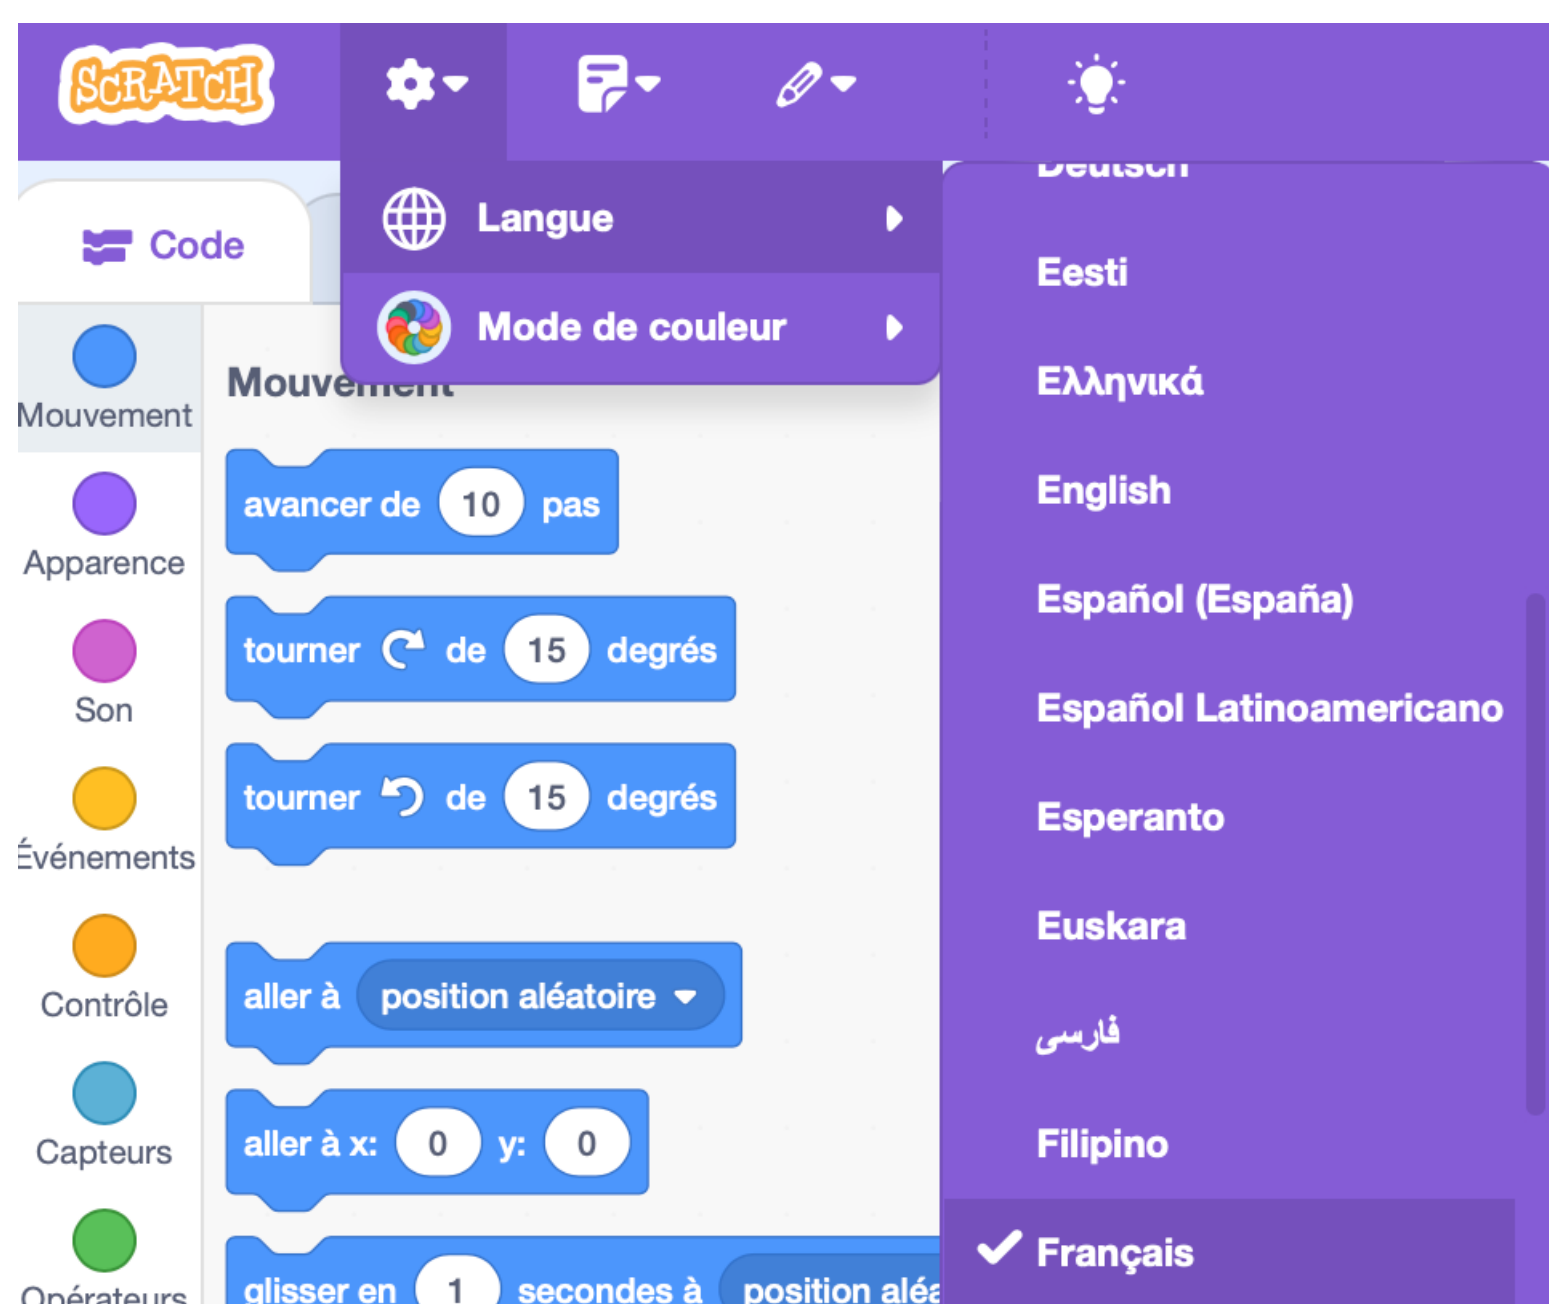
SCRATCH

Code

Langue

Mode de couleur

Mouvement

Apparence

Son

Événements

Contrôle

Capteurs

Opérateurs

Mouvement

avancer de 10 pas

tourner de 15 degrés

tourner de 15 degrés

aller à position aléatoire

aller à x: 0 y: 0

glisser en 1 secondes à position aléa

Deutsch

Eesti

Ελληνικά

English

Español (España)

Español Latinoamericano

Esperanto

Euskara

فارسی

Filipino

Français